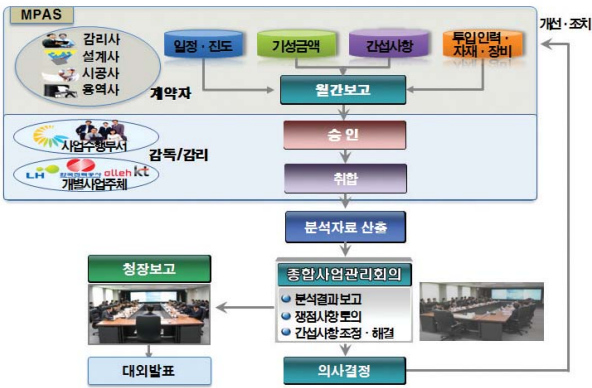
MPAS

감리사
설계사
시공사
용역사

계약자

일정 · 진도

기성금액

간섭사항

투입인력 · 자재 · 장비

월간보고

개선 · 조치

사업수행부서

LH 한국토지주택공사 olleh kt
개별사업주체

감독/감리

승 인

취합

분석자료 산출

청장보고

종합사업관리회의

분석결과보고
쟁점사항토의
간섭사항조정 · 해결

대외발표

의사결정